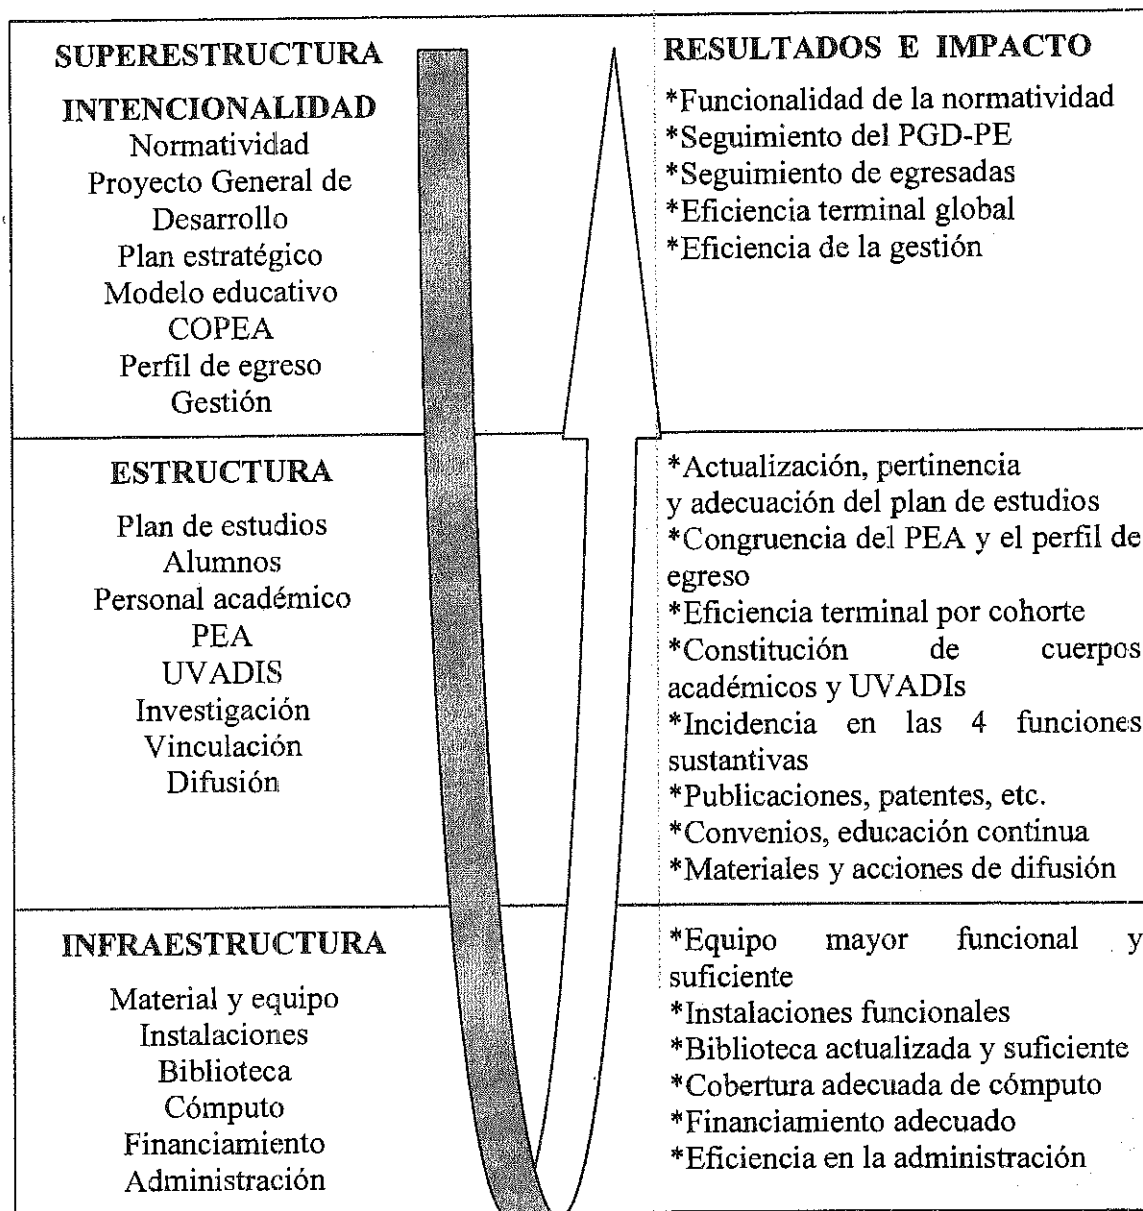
SUPERESTRUCTURA

INTENCIONALIDAD
Normatividad
Proyecto General de Desarrollo
Plan estratégico
Modelo educativo
COPEA
Perfil de egreso
Gestión

RESULTADOS E IMPACTO
*Funcionalidad de la normatividad
*Seguimiento del PGD-PE
*Seguimiento de egresadas
*Eficiencia terminal global
*Eficiencia de la gestión

ESTRUCTURA
Plan de estudios
Alumnos
Personal académico
PEA
UVADIS
Investigación
Vinculación
Difusión

*Actualización, pertinencia y adecuación del plan de estudios
*Congruencia del PEA y el perfil de egreso
*Eficiencia terminal por cohorte
*Constitución de cuerpos académicos y UVADIs
*Incidencia en las 4 funciones sustantivas
*Publicaciones, patentes, etc.
*Convenios, educación continua
*Materiales y acciones de difusión

INFRAESTRUCTURA
Material y equipo
Instalaciones
Biblioteca
Cómputo
Financiamiento
Administración

*Equipo mayor funcional y suficiente
*Instalaciones funcionales
*Biblioteca actualizada y suficiente
*Cobertura adecuada de cómputo
*Financiamiento adecuado
*Eficiencia en la administración